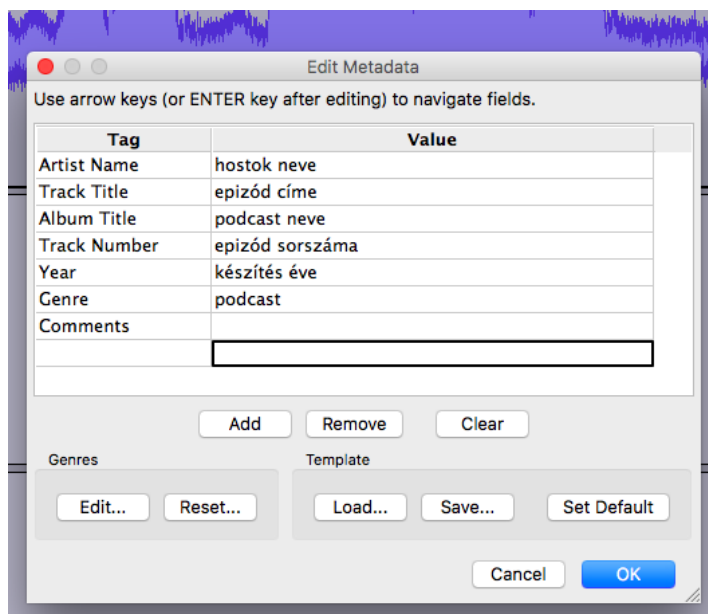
Edit Metadata

Use arrow keys (or ENTER key after editing) to navigate fields.

| Tag | Value |
|---|---|
| Artist Name | hostok neve |
| Track Title | epizód címe |
| Album Title | podcast neve |
| Track Number | epizód sorszáma |
| Year | készítés éve |
| Genre | podcast |
| Comments | |
| | |

Add Remove Clear

Genres
Edit... Reset...

Template
Load... Save... Set Default

Cancel OK